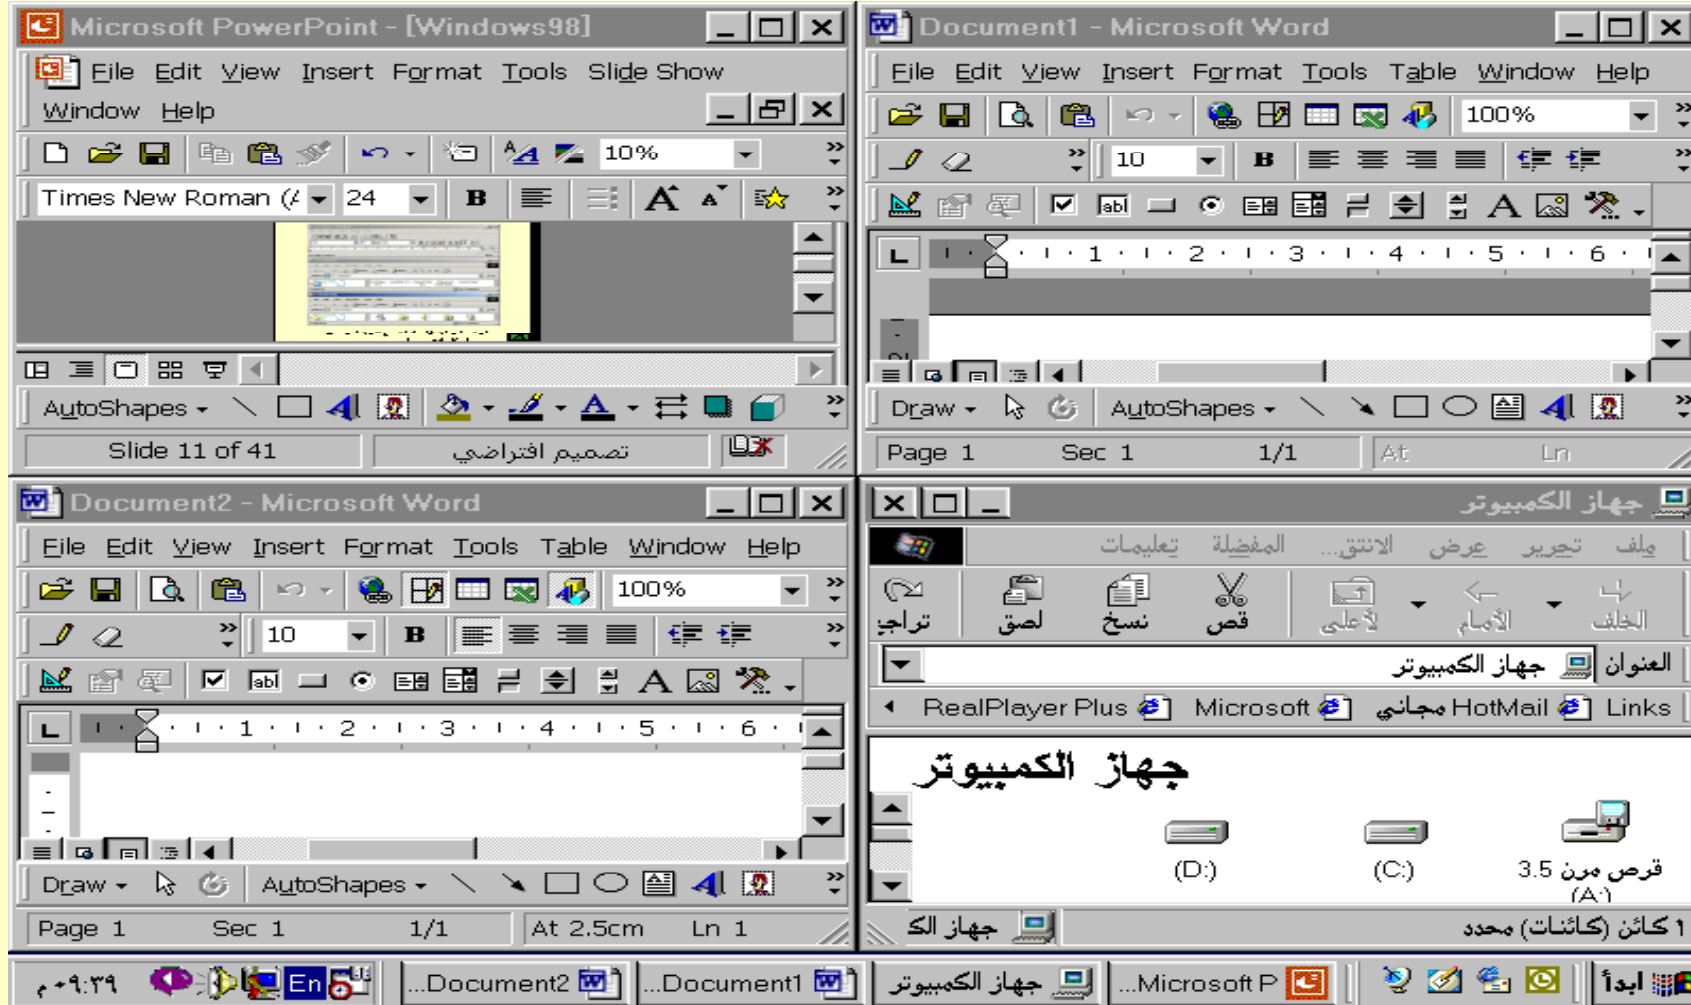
Microsoft PowerPoint - [Windows98]

File Edit View Insert Format Tools Slide Show Window Help

10%

Times New Roman (A 24 B

AutoShapes

Slide 11 of 41 تصميم افتراضي

Document1 - Microsoft Word

File Edit View Insert Format Tools Table Window Help

100%

10 B

L 1 2 3 4 5 6

Draw AutoShapes

Page 1 Sec 1 1/1 At Ln

Document2 - Microsoft Word

File Edit View Insert Format Tools Table Window Help

100%

10 B

L 1 2 3 4 5 6

Draw AutoShapes

Page 1 Sec 1 1/1 At 2.5cm Ln 1

جهاز الكمبيوتر

ملف تحرير عرض الانتق... المفضلة تعليمات

الخلف الأمام لأعلى قص نسخ لصق تراجع

العنوان جهاز الكمبيوتر

Links HotMail مجاني Microsoft RealPlayer Plus

جهاز الكمبيوتر

قرص مرن 3.5 (A:) (C:) (D:)

١ كائن (كائنات) محدد جهاز الك

ابدأ Microsoft P... جهاز الكمبيوتر Document1... Document2... En ٩:٣٩ م